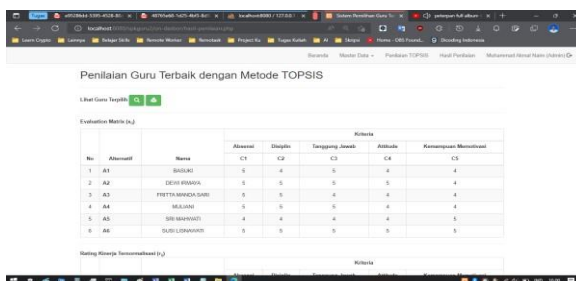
Beranda Master Data Penilaian TOPSIS Hasil Penilaian Mohammad Ainul Naim (Admin)

Penilaian Guru Terbaik dengan Metode TOPSIS

Lihat Guru Terpilih

Evaluation Matrix ($x_{ij}$)

| No | Alternatif | Nama | Absensi | Disiplin | Tanggung Jawab | Attitude | Kemampuan Memotivasi |
|---|---|---|---|---|---|---|---|
| | | | C1 | C2 | C3 | C4 | C5 |
| 1 | A1 | BASUKI | 5 | 4 | 5 | 4 | 4 |
| 2 | A2 | DEWI IRMAYA | 5 | 5 | 5 | 5 | 4 |
| 3 | A3 | FRITTA WANDA SARI | 5 | 5 | 5 | 5 | 4 |
| 4 | A4 | MULIANI | 5 | 5 | 5 | 5 | 4 |
| 5 | A5 | SRI MAHWATI | 4 | 4 | 4 | 4 | 4 |
| 6 | A6 | SUSI LISNAWATI | 5 | 5 | 5 | 5 | 5 |

Rating Kinerja Ternormalisasi ($r_{ij}$)

Kriteria